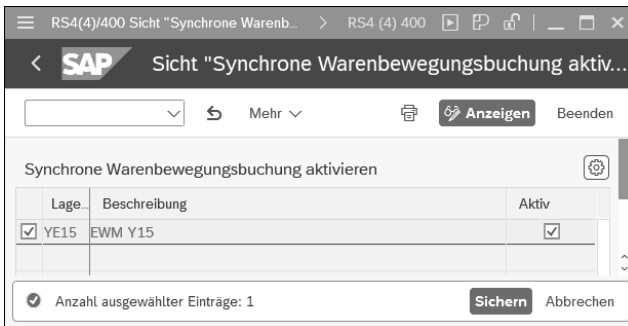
RS4(4)/400 Sicht "Synchrone Warenb... > RS4 (4) 400

SAP Sicht "Synchrone Warenbewegungsbuchung aktiv...

Mehr ∨ Anzeigen Beenden

Synchrone Warenbewegungsbuchung aktivieren

| | Lage... | Beschreibung | Aktiv |
|---|---|---|---|
| ☑ | YE15 | EWM Y15 | ☑ |

Anzahl ausgewählter Einträge: 1 Sichern Abbrechen